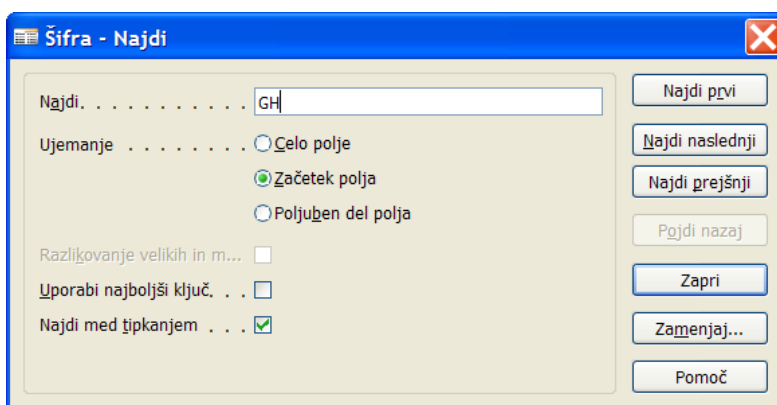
Šifra - Najdi

Najdi. . . . . . . . . . . GH

Ujemanje . . . . . . . . Celo polje

Začetek polja

Poljuben del polja

Razlikovanje velikih in m...

Uporabi najboljši ključ. . .

Najdi med tipkanjem . . . ✓

Najdi prvi

Najdi naslednji

Najdi prejšnji

Pojdi nazaj

Zapri

Zamenjaj...

Pomoč